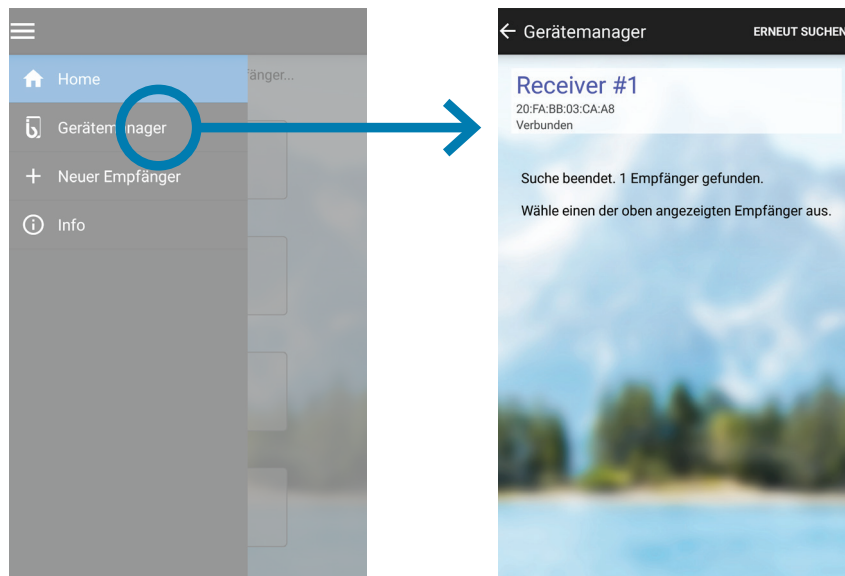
Home

fänger...

Gerätemanager

Neuer Empfänger

Info

← Gerätemanager

ERNEUT SUCHEN

Receiver #1
20:FA:BB:03:CA:A8
Verbunden

Suche beendet. 1 Empfänger gefunden.

Wähle einen der oben angezeigten Empfänger aus.